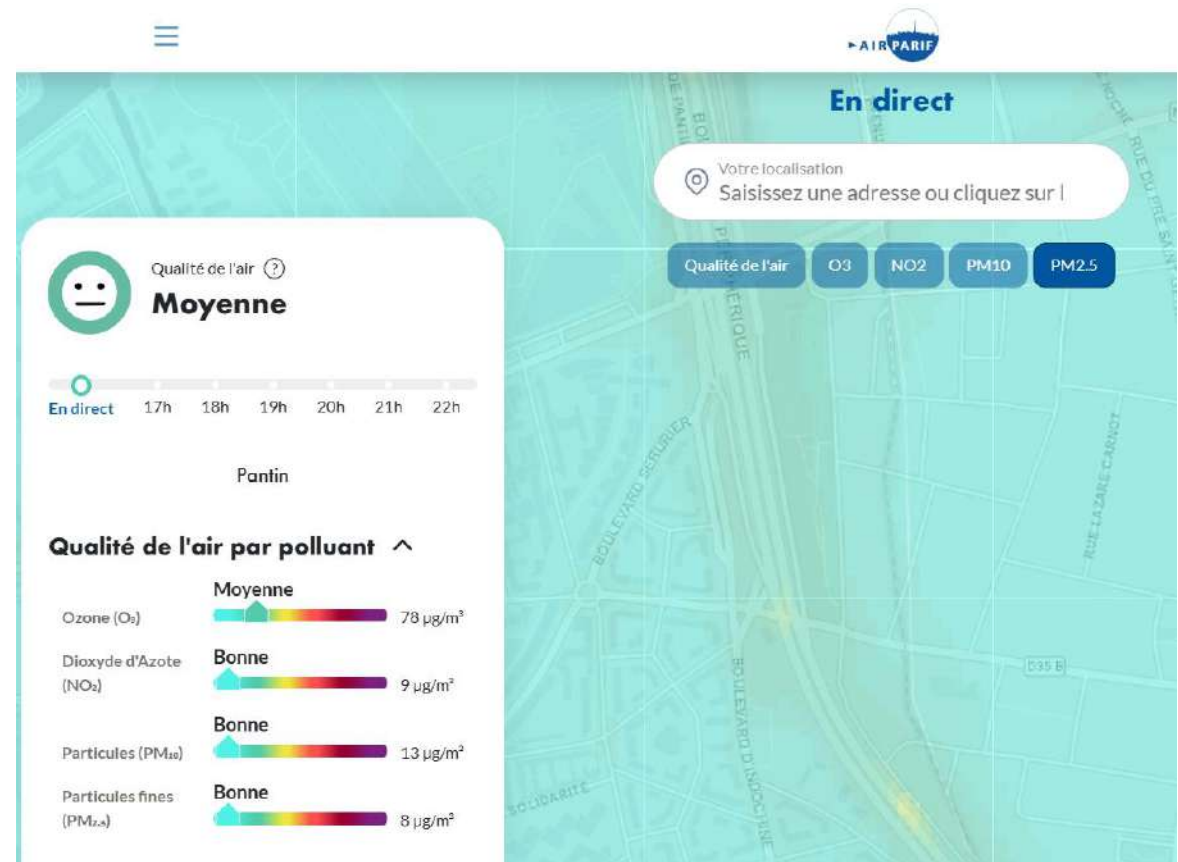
AIRPARIF

En direct

Votre localisation
Saisissez une adresse ou cliquez sur l

Qualité de l'air | O3 | NO2 | PM10 | PM2.5

Qualité de l'air ?
Moyenne

En direct 17h 18h 19h 20h 21h 22h

Pantin

Qualité de l'air par polluant

Ozone ($O_3$) Moyenne 78 µg/m³
Dioxyde d'Azote ($NO_2$) Bonne 9 µg/m³
Particules ($PM_{10}$) Bonne 13 µg/m³
Particules fines ($PM_{2.5}$) Bonne 8 µg/m³

BOULEVARD SERURIER
BOULEVARD D'INDOCHINE
RUE LAZARE CARNOT
RUE DU PRÉ SAINT
D35 B
SOLIDARITÉ
PÉRIPHÉRIQUE